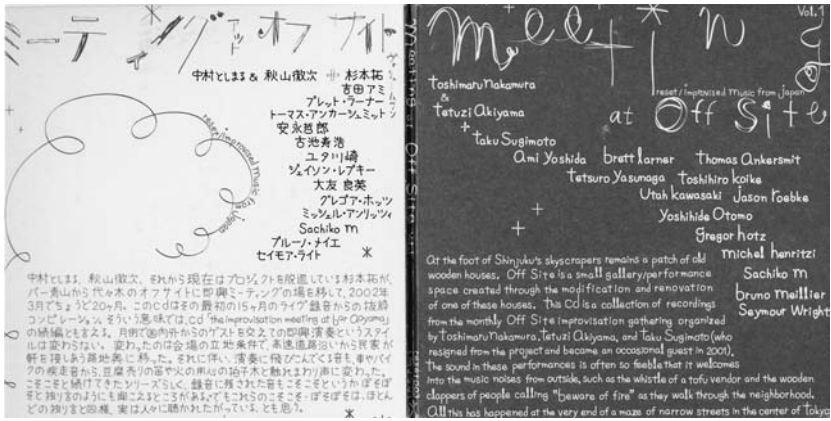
ミーティング・アット・オフ・サイト

中村としまる & 秋山徹次 + 杉本拓
吉田アミ
ブレット・ラーナー
トーマス・アンカーシュミット
安永哲郎
古池寿浩
ユタ川崎
ジェイソン・レブキー
大友良英
グレゴア・ホッツ
ミッシェル・アンリッツィ
Sachiko M
ブルーノ・メイエ
セイモア・ライト

reduced/improvised music from Japan

中村としまる、秋山徹次、それから現在はプロジェクトを脱退している杉本拓が、パー黄山から代々木のオフサイトに即興ミーティングの場を移して、2002年3月でちょうど20ヶ月。このCDはその最初の15ヶ月のライヴ録音からの抜粋コンピレーション、そういう意味では、CD 'the improvisation meeting at Off Site' の続編ともまえる。月例で国内外からのゲストを交えての即興演奏というスタイルは変わらない。変わったのは会場の立地条件で、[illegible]新宿で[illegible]民家が軒を接しあう路地奥に移った。それに伴い、演奏に飛びこんでくる音も、車やバイクの喧走音から、豆腐売りの笛や火の用心の拍子木と触れまわり声に変わった。こそこそと続けてきたシリーズらしく、録音に残されたのは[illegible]ここでこそというか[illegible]ぼそぼそと独りごとのように奏でる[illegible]がぼそぼそ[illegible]、実は人々に聴かれたがっている、とも思う。

Meeting at Off Site Vol.1

Toshimaru Nakamura
&
Tetuzi Akiyama
+
Taku Sugimoto
Ami Yoshida   brett larner   thomas ankersmit
Tetsuro Yasunaga   Toshihiro Koike
Utah Kawasaki   Jason Kahn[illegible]
Yoshihide Otomo
Gregor hotz
michel henritzi
Sachiko M
bruno meillier
Seymour Wright

reduced/improvised music from Japan

At the foot of Shinjuku's skyscrapers remains a patch of old wooden houses. Off Site is a small gallery/performance space created through the modification and renovation of one of these houses. This CD is a collection of recordings from the monthly Off Site improvisation gathering organized by Toshimaru Nakamura, Tetuzi Akiyama, and Taku Sugimoto (who resigned from the project and became an occasional guest in 2001).
The sound in these performances is often so feeble that it welcomes into the music noises from outside, such as the whistle of a tofu vendor and the wooden clappers of people calling "beware of fire" as they walk through the neighborhood.
All this has happened at the very end of a maze of narrow streets in the center of Tokyo.